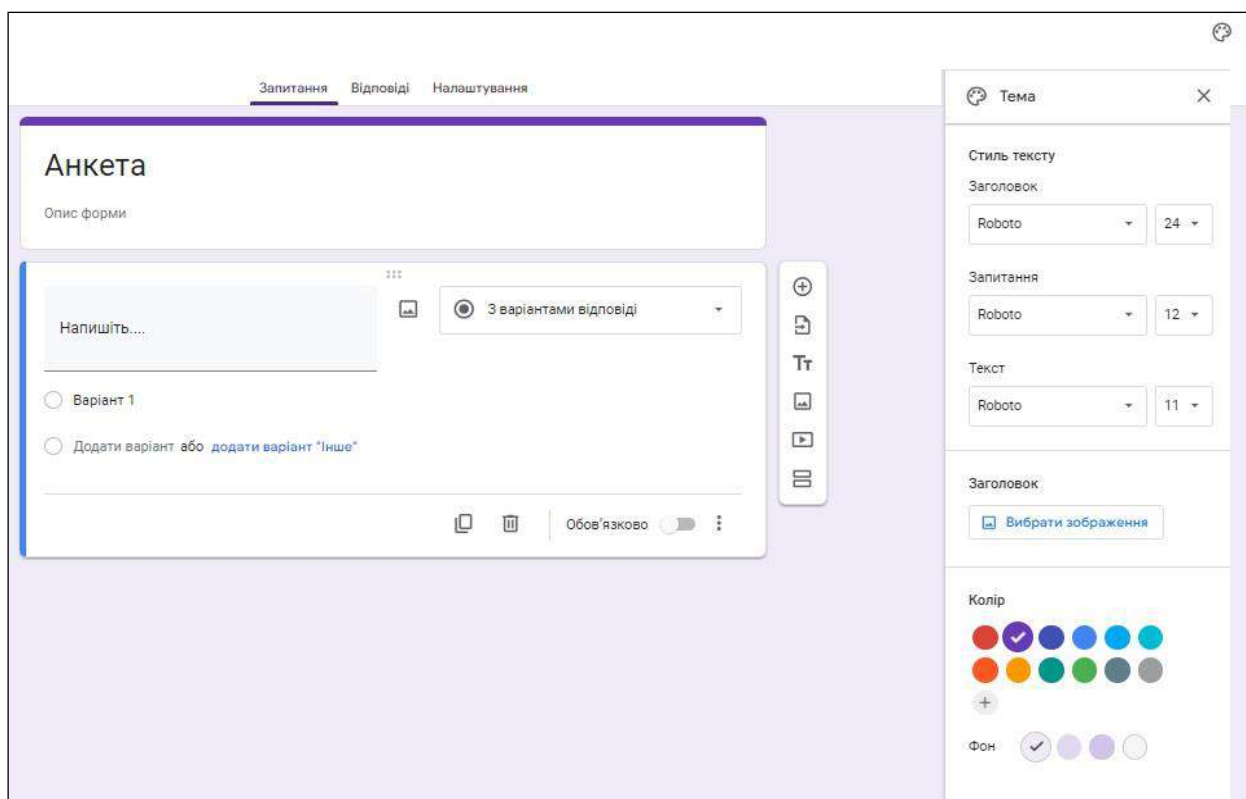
Запитання Відповіді Налаштування

Анкета

Опис форми

Напишіть....

З варіантами відповіді

Варіант 1

Додати варіант або додати варіант "Інше"

Обов'язково

Tт

Тема

Стиль тексту

Заголовок

Roboto 24

Запитання

Roboto 12

Текст

Roboto 11

Заголовок

Вибрати зображення

Колір

Фон